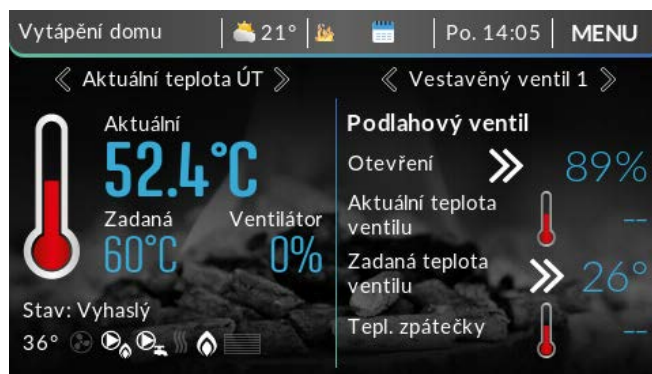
Vytápění domu | 21° | | Po. 14:05 | MENU

《 Aktuální teplota ÚT 》

Aktuální
52.4°C

Zadaná
60°C

Ventilátor
0%

Stav: Vyhaslý
36°

《 Vestavěný ventil 1 》

Podlahový ventil

Otevření 89%

Aktuální teplota ventilu --

Zadaná teplota ventilu 26°

Tepl. zpátečky --